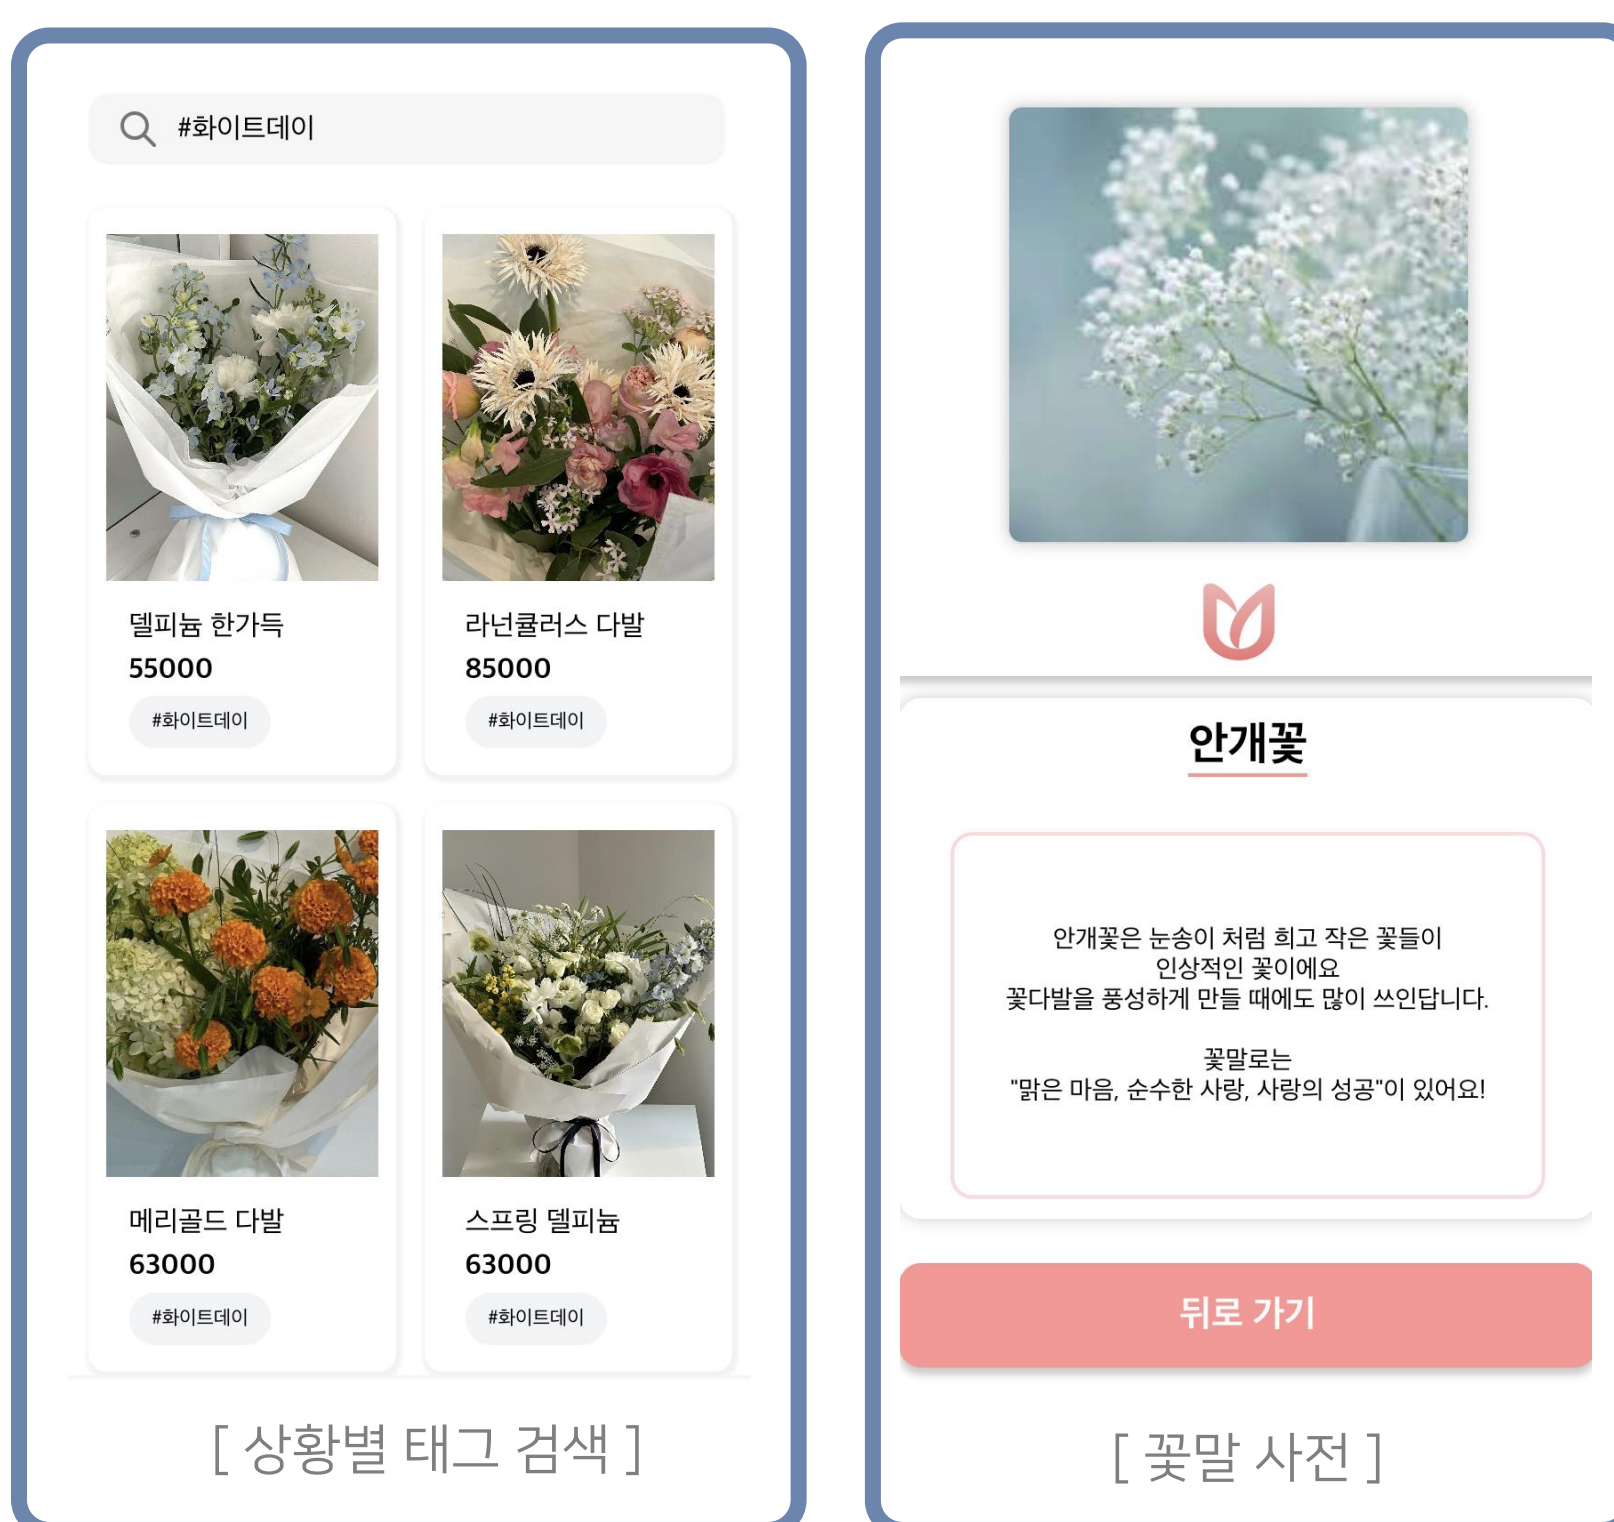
#화이트데이

델피늄 한가득
55000
#화이트데이

라넌큘러스 다발
85000
#화이트데이

메리골드 다발
63000
#화이트데이

스프링 델피늄
63000
#화이트데이

[ 상황별 태그 검색 ]

안개꽃

안개꽃은 눈송이 처럼 희고 작은 꽃들이 인상적인 꽃이에요
꽃다발을 풍성하게 만들 때에도 많이 쓰인답니다.

꽃말로는
"맑은 마음, 순수한 사랑, 사랑의 성공"이 있어요!

뒤로 가기

[ 꽃말 사전 ]